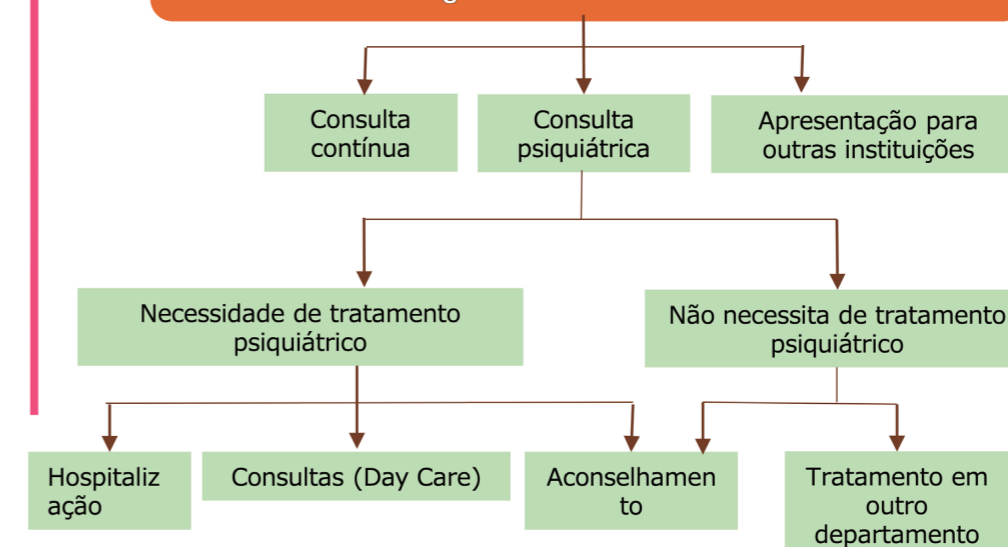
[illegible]

Consulta contínua

Consulta psiquiátrica

Apresentação para outras instituições

Necessidade de tratamento psiquiátrico

Não necessita de tratamento psiquiátrico

Hospitalização

Consultas (Day Care)

Aconselhamento

Tratamento em outro departamento